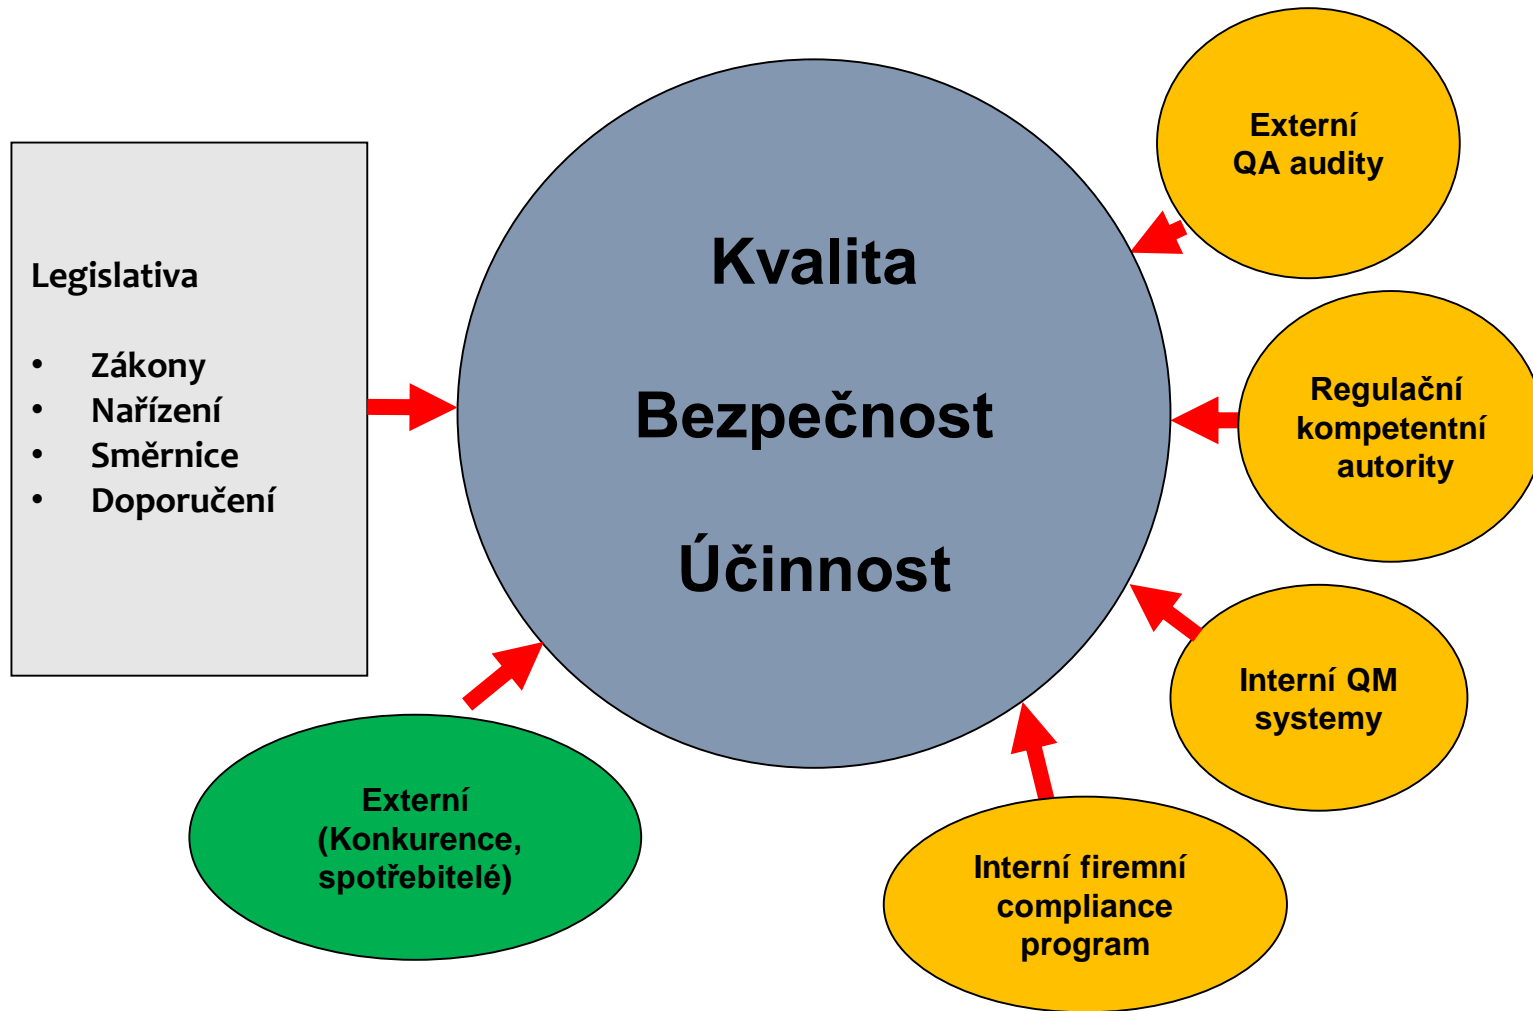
Legislativa

- Zákony
- Nařízení
- Směrnice
- Doporučení

Kvalita

Bezpečnost

Účinnost

Externí QA audity

Regulační kompetentní autority

Interní QM systemy

Interní firemní compliance program

Externí (Konkurence, spotřebitelé)